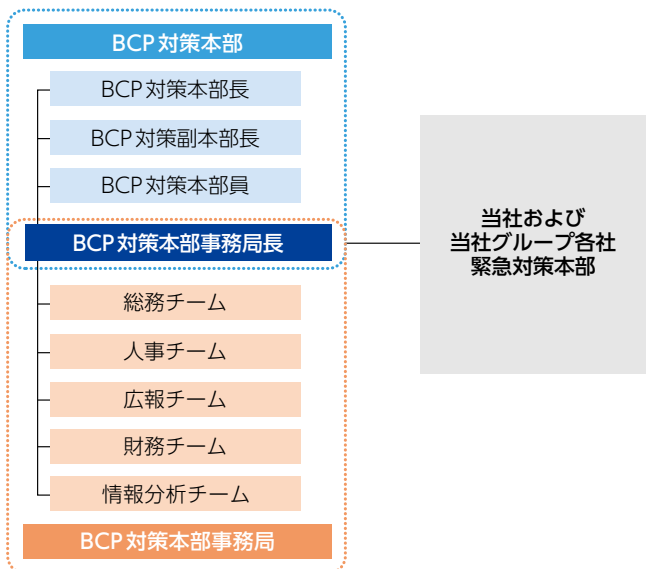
BCP対策本部

BCP対策本部長

BCP対策副本部長

BCP対策本部員

BCP対策本部事務局長

総務チーム

人事チーム

広報チーム

財務チーム

情報分析チーム

BCP対策本部事務局

当社および
当社グループ各社
緊急対策本部